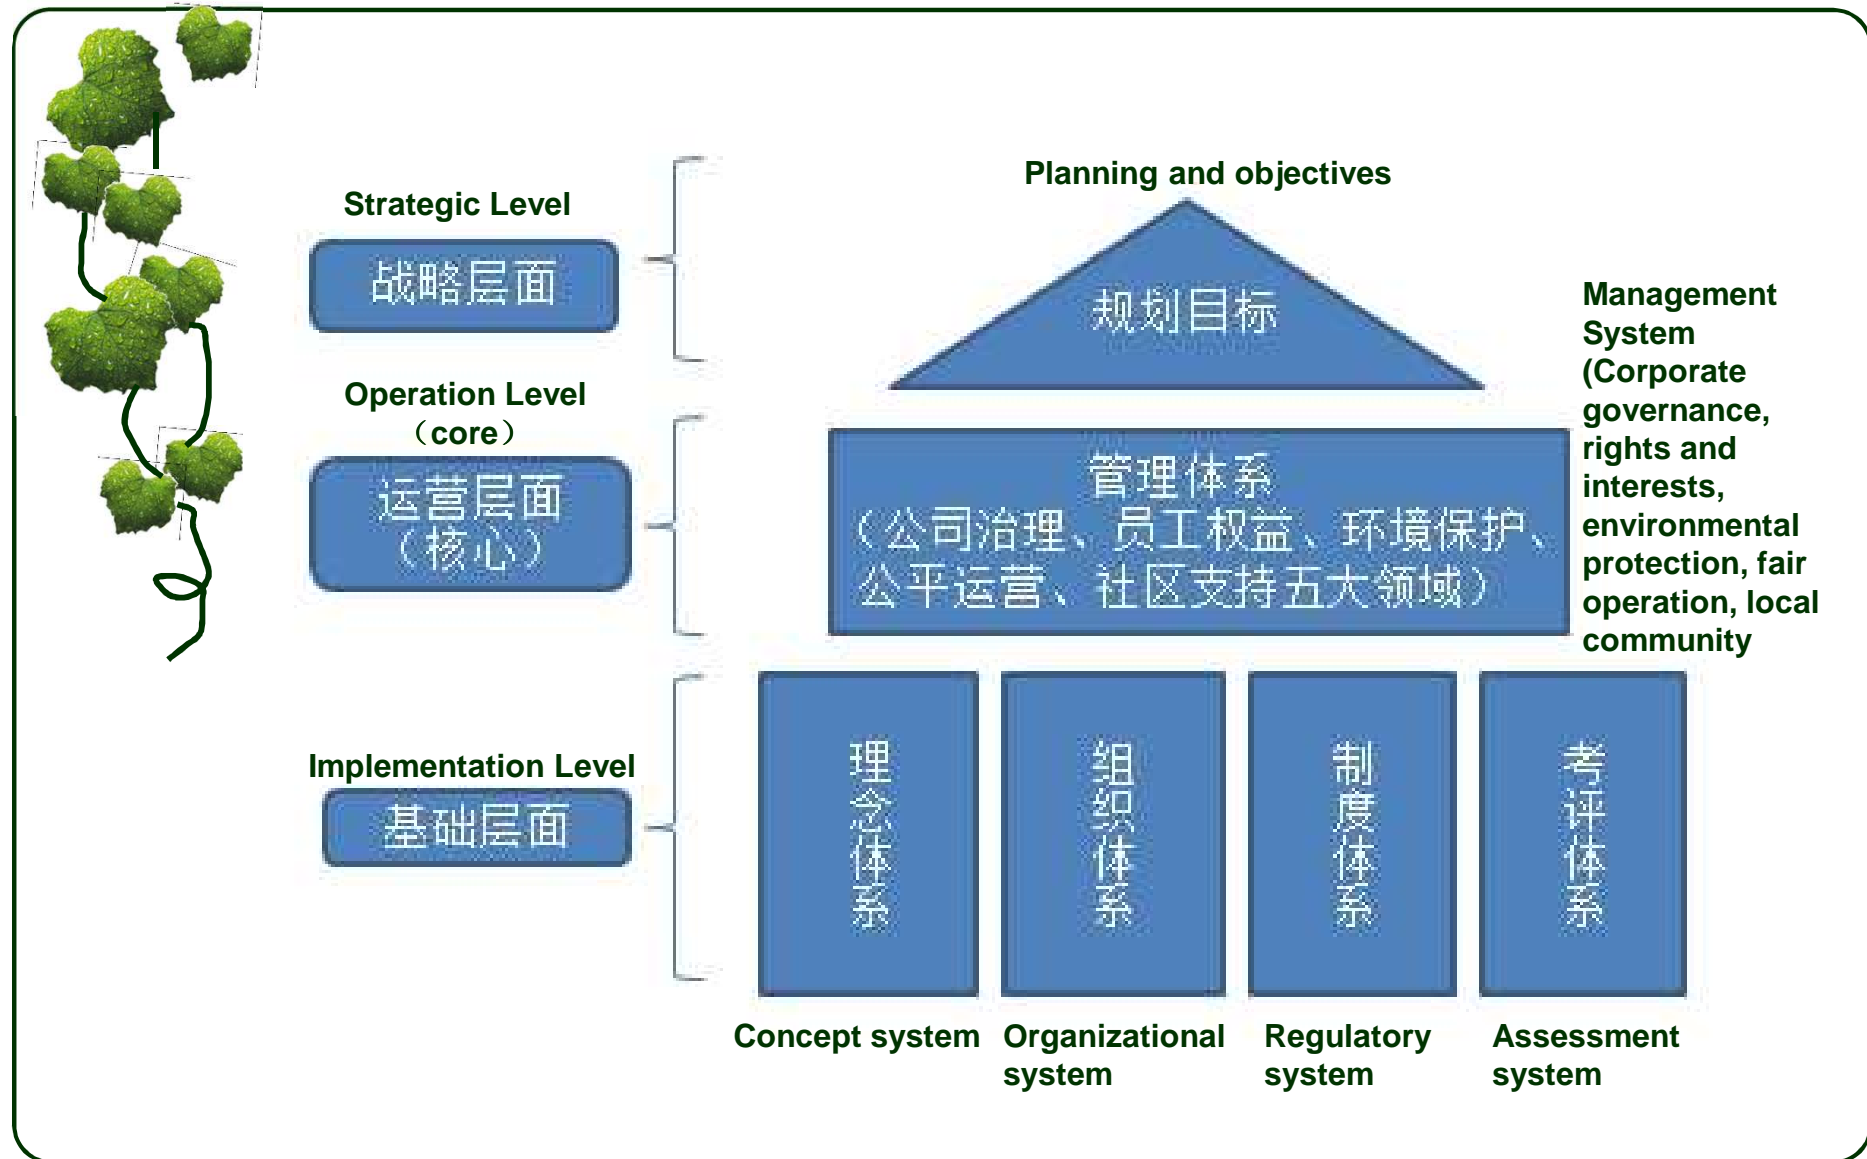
Strategic Level

战略层面

Operation Level
（core）

运营层面
（核心）

Implementation Level

基础层面

Planning and objectives

规划目标

管理体系
（公司治理、员工权益、环境保护、公平运营、社区支持五大领域）

Management System (Corporate governance, rights and interests, environmental protection, fair operation, local community

理念体系

组织体系

制度体系

考评体系

Concept system

Organizational system

Regulatory system

Assessment system